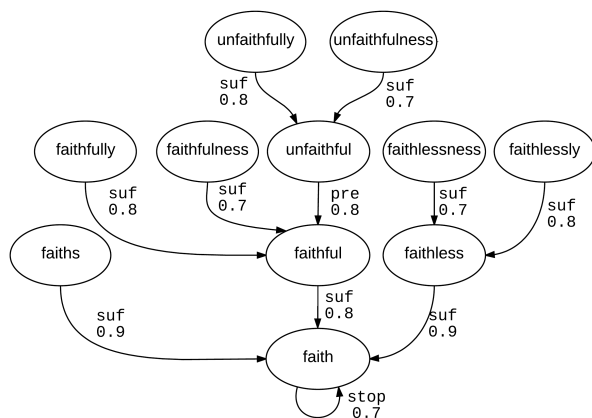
unfaithfully
unfaithfulness
suf
0.8
suf
0.7
faithfully
faithfulness
unfaithful
faithlessness
faithlessly
suf
0.8
suf
0.7
pre
0.8
suf
0.7
suf
0.8
faiths
faithful
faithless
suf
0.9
suf
0.8
suf
0.9
faith
stop
0.7